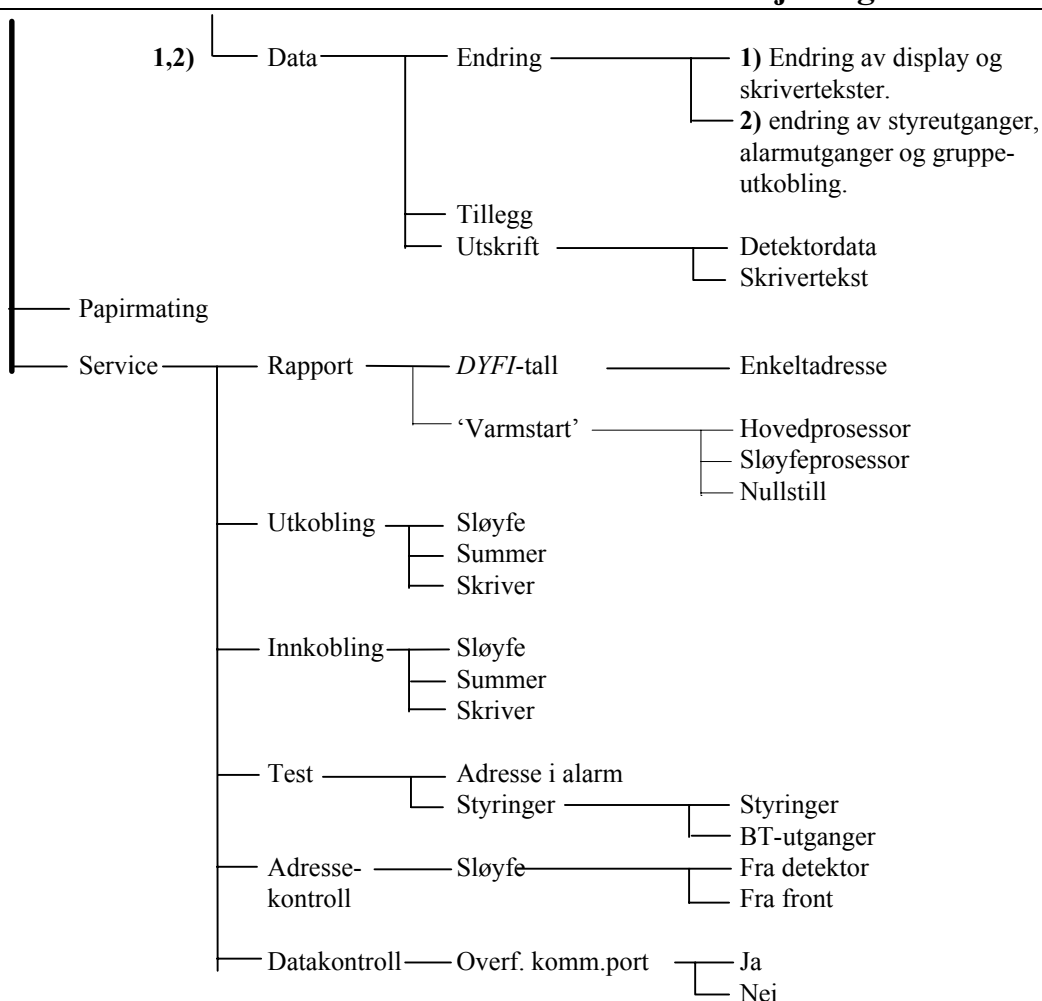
1,2) Data Endring **1)** Endring av display og skrivertekster.
**2)** endring av styreutganger, alarmutganger og gruppeutkobling.
Tillegg
Utskrift Detektordata
Skrivertekst

Papirmating

Service Rapport *DYFI*-tall Enkeltadresse
'Varmstart' Hovedprosessor
Sløyfeprosessor
Nullstill

Utkobling Sløyfe
Summer
Skriver

Innkobling Sløyfe
Summer
Skriver

Test Adresse i alarm
Styringer Styringer
BT-utganger

Adressekontroll Sløyfe Fra detektor
Fra front

Datakontroll Overf. komm.port Ja
Nej